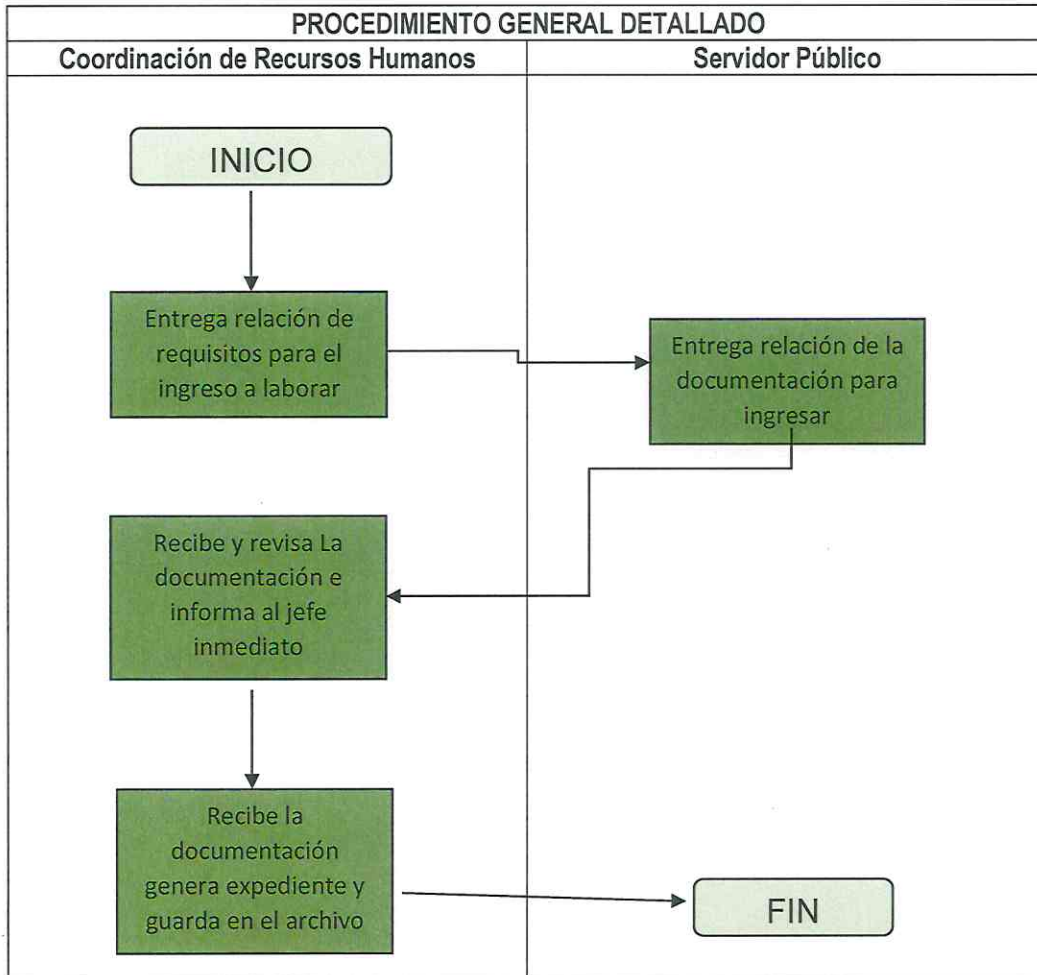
PROCEDIMIENTO GENERAL DETALLADO

Coordinación de Recursos Humanos

Servidor Público

INICIO

Entrega relación de requisitos para el ingreso a laborar

Entrega relación de la documentación para ingresar

Recibe y revisa La documentación e informa al jefe inmediato

Recibe la documentación genera expediente y guarda en el archivo

FIN